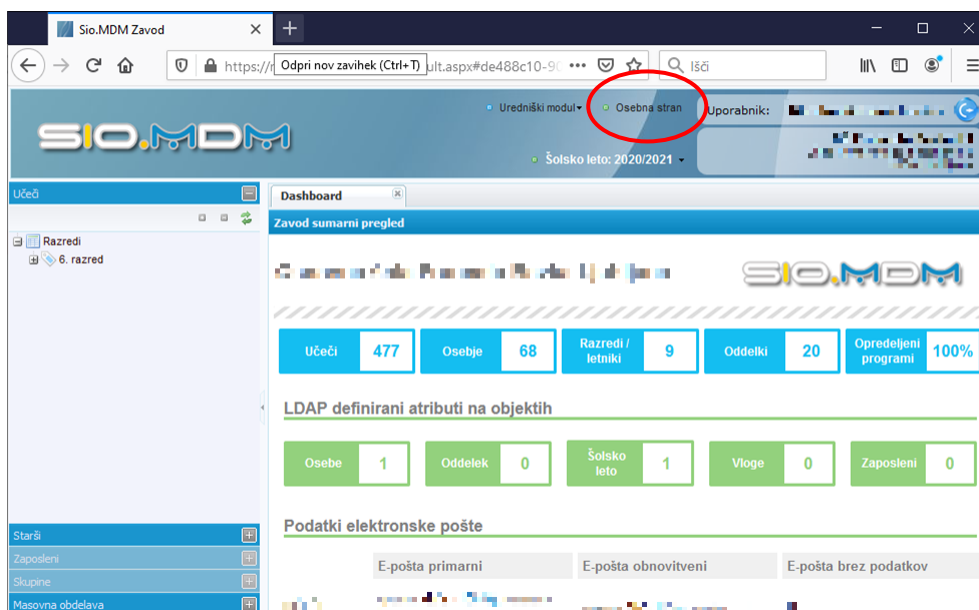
Sio.MDM Zavod

https://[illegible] Odpri nov zavihek (Ctrl+T) ult.aspx#de488c10-9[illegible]

Išči

SIO.MDM

Uredniški modul
Osebna stran
Uporabnik: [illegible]

Šolsko leto: 2020/2021

Učeči

Razredi
6. razred

Starši
Zaposleni
Skupine
Masovna obdelava

Dashboard

Zavod sumarni pregled

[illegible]

SIO.MDM

| Učeči | 477 |
|---|---|
| Osebje | 68 |
| Razredi / letniki | 9 |
| Oddelki | 20 |
| Opredeljeni programi | 100% |

LDAP definirani atributi na objektih

| Osebe | 1 |
|---|---|
| Oddelek | 0 |
| Šolsko leto | 1 |
| Vloge | 0 |
| Zaposleni | 0 |

Podatki elektronske pošte

| | E-pošta primarni | E-pošta obnovitveni | E-pošta brez podatkov |
|---|---|---|---|
| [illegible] | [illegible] | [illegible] | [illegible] |